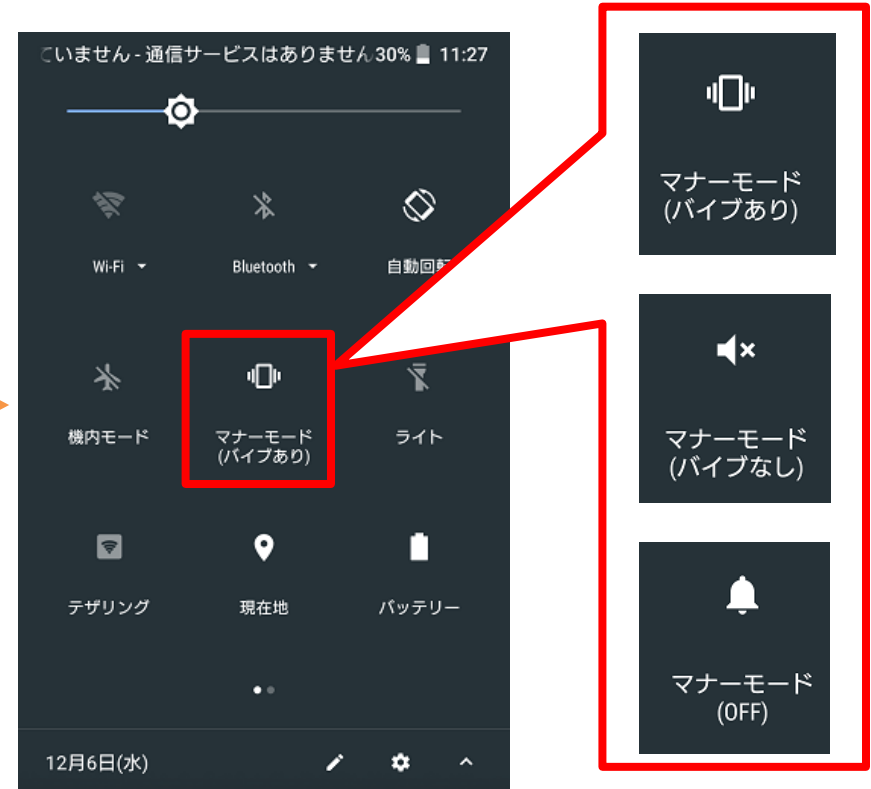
こいません - 通信サービスはありません 30% 11:27

Wi-Fi

Bluetooth

自動回転

機内モード

マナーモード
(バイブあり)

ライト

テザリング

現在地

バッテリー

12月6日(水)

マナーモード
(バイブあり)

マナーモード
(バイブなし)

マナーモード
(OFF)